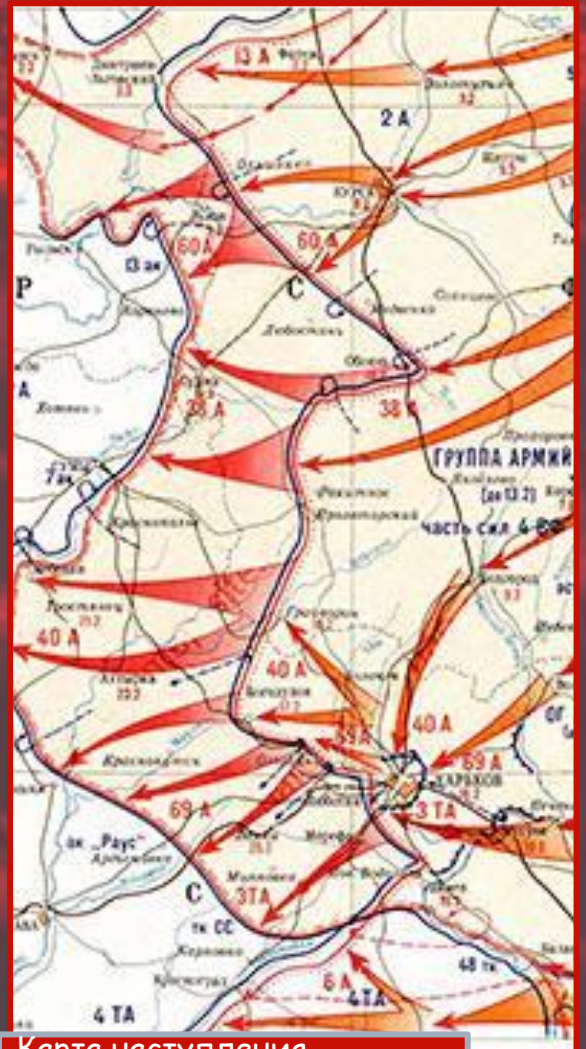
13 А
2 А
Курск
60 А
60 А
13 ак
Р
С
Обоянь
38 А
38 А
ГРУППА АРМИЙ
(до 13.2)
часть сил 4 ВФ
7 ак
Белгород
Грайворон
40 А
40 А
40 А
69 А
69 А
Богодухов
Харьков
3 ТА
69 А
ак „Раус"
С
3ТА
тк СС
48 тк
6 А
4ТА
4 ТА
Карта наступления